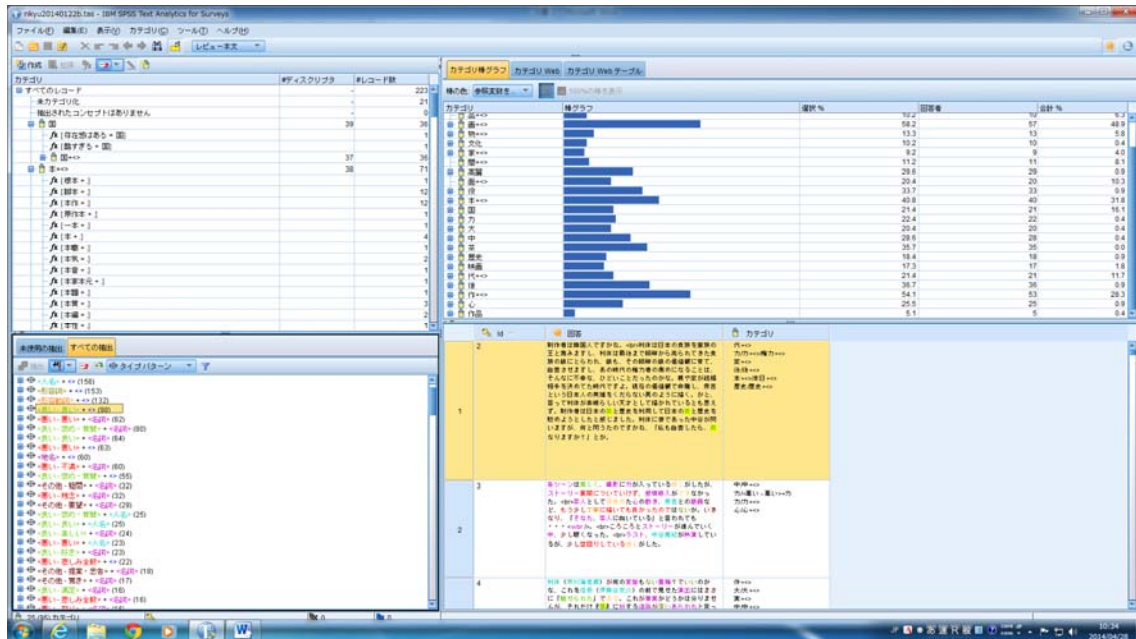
nikyu20140122b.tsel - IBM SPSS Text Analytics for Surveys

ファイル(F) 編集(E) 表示(V) カテゴリ(C) ツール(T) ヘルプ(H)

レビュー本文

カテゴリ | #ディスクリプタ | #レコード数
すべてのレコード | - | 223
未カテゴリ化 | - | 21
抽出されたコンセプトはありません | - | 0
国 | 39 | 36
[存在感はある + 国] | | 1
[数すぎる + 国] | | 1
国+<> | 37 | 36
本+<> | 38 | 71
[標本 + ] | | 1
[脚本 + ] | | 12
[本作 + ] | | 12
[原作本 + ] | | 1
[一本 + ] | | 1
[本 + ] | | 4
[本書 + ] | | 1
[本気 + ] | | 2
[本音 + ] | | 1
[本家本元 + ] | | 1
[本題 + ] | | 1
[本質 + ] | | 3
[本編 + ] | | 2
[本物 + ] | | 1

未使用の抽出 すべての抽出
タイプパターン

<人名> + <> (158)
<形容詞> + <> (153)
<名詞> + <> (132)
<> + <> (88)
<良い - 良い> + <名詞> (82)
<良い - 良い> + <名詞> (80)
<良い - 良い> + <名詞> (64)
<良い - 良い> + <> (63)
<地名> + <> (60)
<悪い - 不満> + <名詞> (60)
<良い - 訪の - 賞賛> + <> (55)
<その他 - 疑問> + <名詞> (32)
<悪い - 批判> + <名詞> (32)
<その他 - 要望> + <人名> (29)
<良い - 訪の - 賞賛> + <人名> (25)
<良い - 良い> + <人名> (25)
<良い - 楽しい> + <名詞> (24)
<悪い - 悪い> + <人名> (23)
<良い - 好き> + <名詞> (23)
<悪い - 悲しみ全般> + <> (22)
<その他 - 提案 - 意見> + <名詞> (19)
<その他 - 驚き> + <名詞> (17)
<良い - 満足> + <名詞> (16)
<悪い - 悲しみ全般> + <名詞> (16)

カテゴリ棒グラフ カテゴリ Web カテゴリ Web テーブル

棒の色: 参照変数を...

カテゴリ | 棒グラフ | 選択 % | 回答者 | 合計 %
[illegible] | | 10.2 | 10 | 6.3
書+<> | | 58.2 | 57 | 49.9
物+<> | | 13.3 | 13 | 5.8
文化 | | 10.2 | 10 | 0.4
家+<> | | 9.2 | 9 | 4.0
歴+<> | | 11.2 | 11 | 8.1
演劇 | | 29.6 | 29 | 0.8
面+<> | | 20.4 | 20 | 10.3
役 | | 33.7 | 33 | 0.9
本+<> | | 40.8 | 40 | 31.8
国 | | 21.4 | 21 | 16.1
力 | | 22.4 | 22 | 0.4
大 | | 20.4 | 20 | 0.4
中 | | 28.6 | 28 | 0.4
笑 | | 35.7 | 35 | 0.0
歴史 | | 18.4 | 18 | 0.9
映画 | | 17.3 | 17 | 1.8
代+<> | | 21.4 | 21 | 11.7
後 | | 36.7 | 36 | 0.9
作+<> | | 54.1 | 53 | 28.3
心 | | 25.5 | 25 | 0.9
作品 | | 5.1 | 5 | 0.4

Id | 回答 | カテゴリ
1 | 2 | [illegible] | 代+<> 力/力+<>権力+<> 家+<> 強/強+<> 本+<>/本日+<> 歴史物語+<>
2 | 3 | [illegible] | 中/中+<> 力/+偉い/+<>/力 力/力+<> 心/心+<>
| 4 | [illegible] | 作+<> 大/大+<> 実+<> 中/中+<>

10:34
2014/04/28